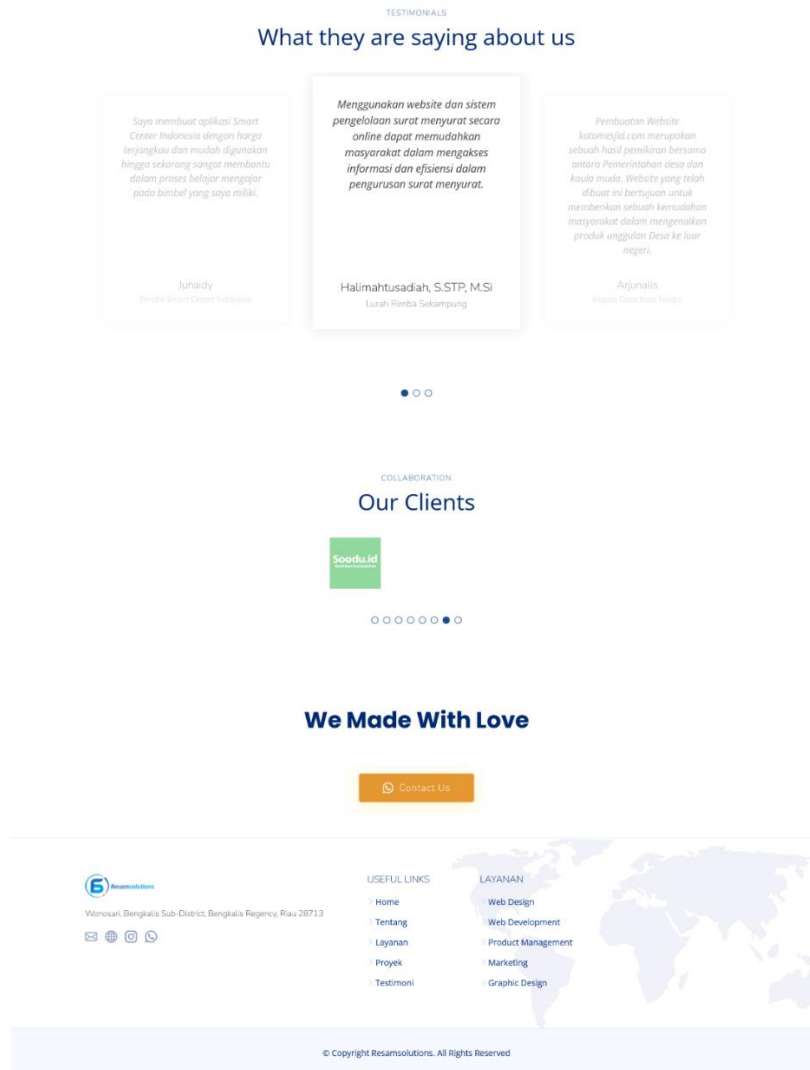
TESTIMONIALS

What they are saying about us

Saya membuat aplikasi Smart Center Indonesia dengan harga terjangkau dan mudah digunakan hingga sekarang sangat membantu dalam proses belajar mengajar pada bimbel yang saya miliki.

Junaidy
Pendiri Smart Center Indonesia

Menggunakan website dan sistem pengelolaan surat menyurat secara online dapat memudahkan masyarakat dalam mengakses informasi dan efisiensi dalam pengurusan surat menyurat.

Halimahtusadiah, S.STP, M.Si
Lurah Rimba Sekampung

Pembuatan Website kotomesjid.com merupakan sebuah hasil pemikiran bersama antara Pemerintahan desa dan kaula muda. Website yang telah dibuat ini bertujuan untuk memberikan sebuah kemudahan masyarakat dalam mengenalkan produk unggulan Desa ke luar negeri.

Arjunalis
Kepala Desa Koto Mesjid

COLLABORATION

Our Clients

Soodu.id

We Made With Love

Contact Us

Resamsolutions

Wonosari, Bengkalis Sub-District, Bengkalis Regency, Riau 28713

USEFUL LINKS
Home
Tentang
Layanan
Proyek
Testimoni

LAYANAN
Web Design
Web Development
Product Management
Marketing
Graphic Design

© Copyright Resamsolutions. All Rights Reserved